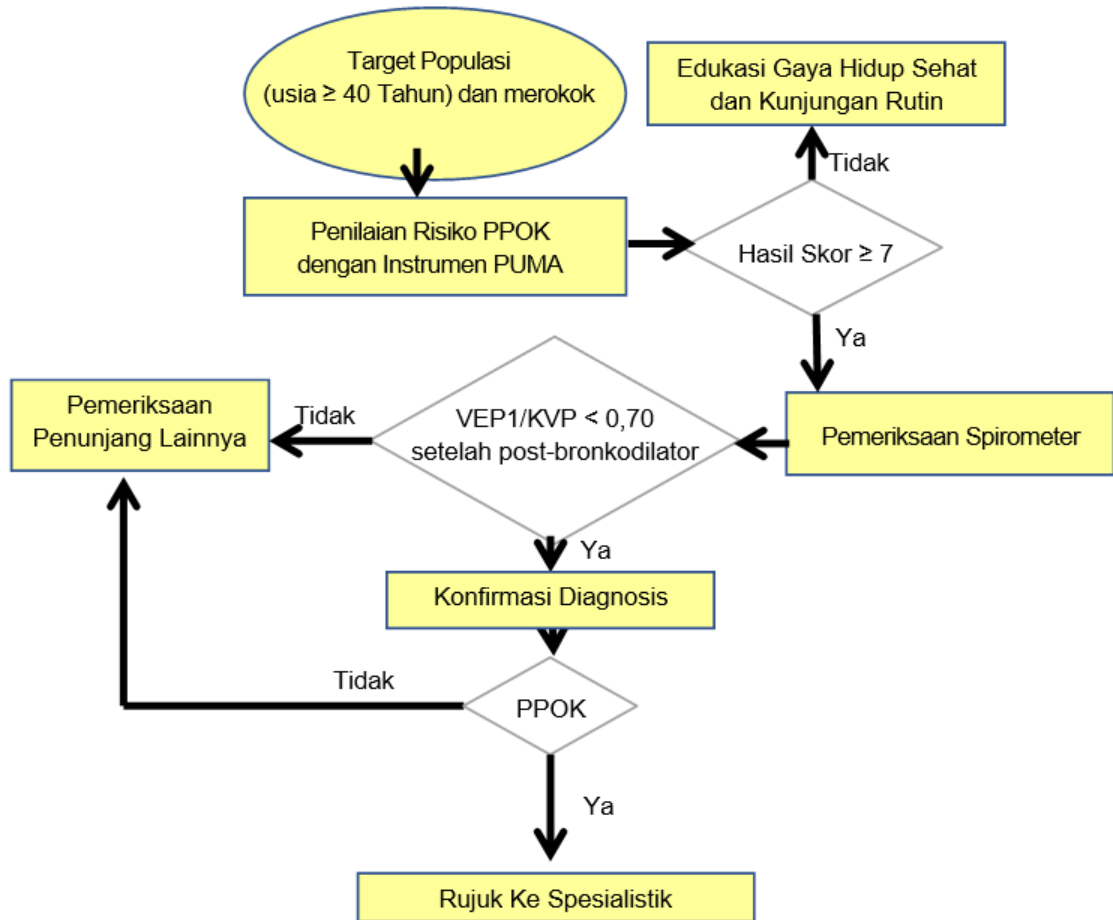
Target Populasi (usia ≥ 40 Tahun) dan merokok

Edukasi Gaya Hidup Sehat dan Kunjungan Rutin

Tidak

Penilaian Risiko PPOK dengan Instrumen PUMA

Hasil Skor ≥ 7

Ya

Pemeriksaan Penunjang Lainnya

Tidak

VEP1/KVP < 0,70 setelah post-bronkodilator

Pemeriksaan Spirometer

Ya

Konfirmasi Diagnosis

Tidak

PPOK

Ya

Rujuk Ke Spesialistik